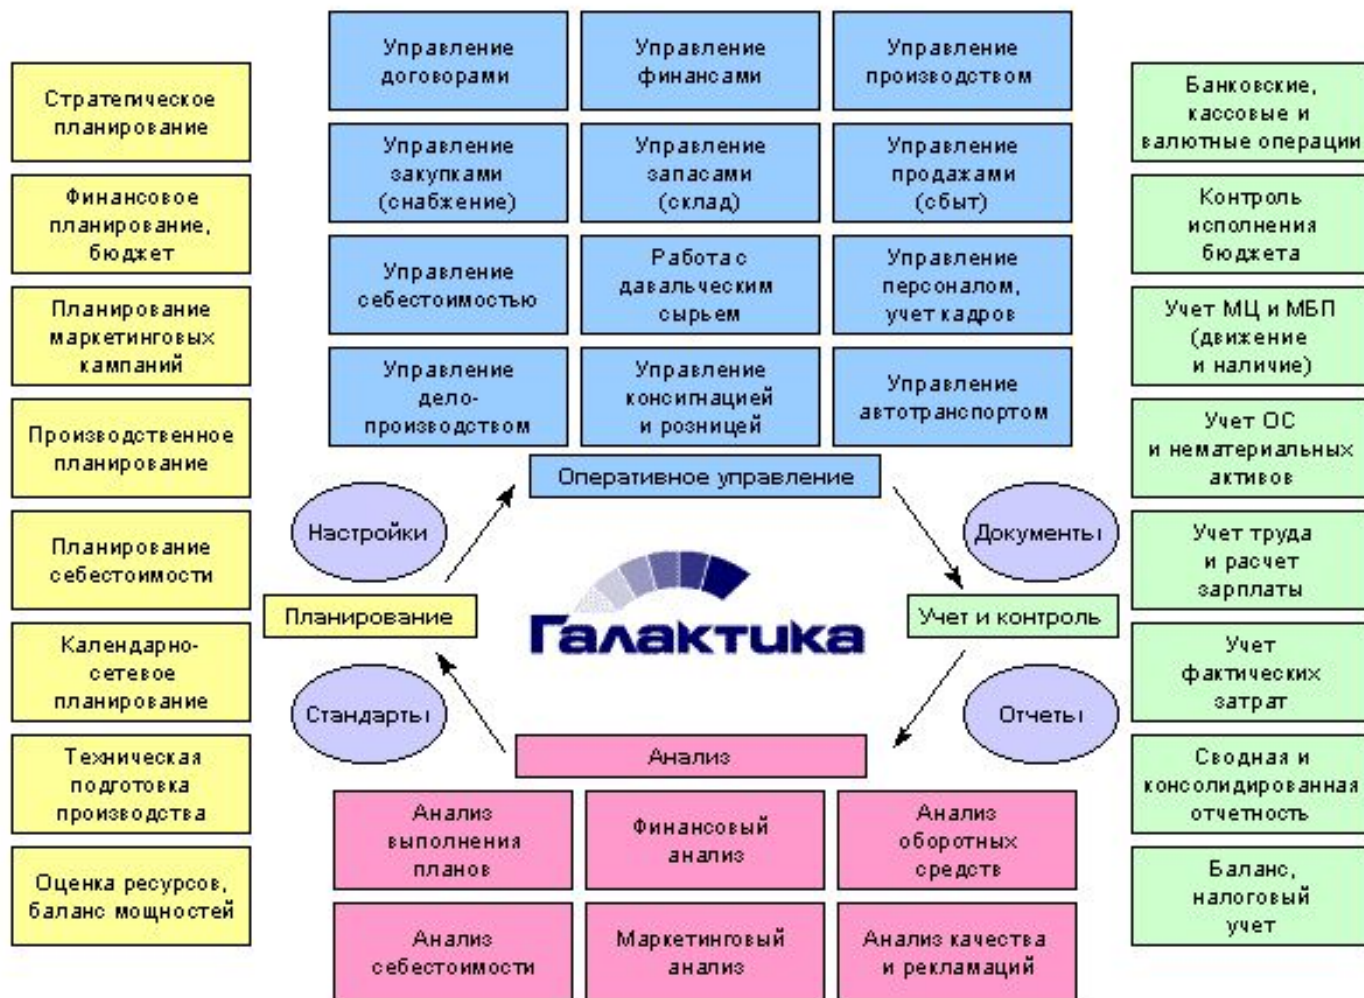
Управление договорами

Управление финансами

Управление производством

Управление закупками (снабжение)

Управление запасами (склад)

Управление продажами (сбыт)

Управление себестоимостью

Работа с давальческим сырьем

Управление персоналом, учет кадров

Управление делопроизводством

Управление консигнацией и розницей

Управление автотранспортом

Стратегическое планирование

Финансовое планирование, бюджет

Планирование маркетинговых кампаний

Производственное планирование

Планирование себестоимости

Календарно-сетевое планирование

Техническая подготовка производства

Оценка ресурсов, баланс мощностей

Банковские, кассовые и валютные операции

Контроль исполнения бюджета

Учет МЦ и МБП (движение и наличие)

Учет ОС и нематериальных активов

Учет труда и расчет зарплаты

Учет фактических затрат

Сводная и консолидированная отчетность

Баланс, налоговый учет

Оперативное управление

Настройки

Документы

Планирование

Галактика

Учет и контроль

Стандарты

Отчеты

Анализ

Анализ выполнения планов

Финансовый анализ

Анализ оборотных средств

Анализ себестоимости

Маркетинговый анализ

Анализ качества и рекламаций